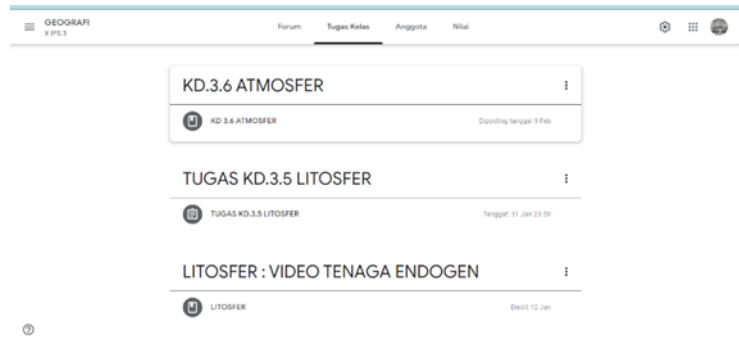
GEOGRAFI
X IPS 3

Forum Tugas Kelas Anggota Nilai

KD.3.6 ATMOSFER

KD 3.6 ATMOSFER Diposting tanggal 9 Feb

TUGAS KD.3.5 LITOSFER

TUGAS KD.3.5 LITOSFER Tenggat: 31 Jan 23.59

LITOSFER : VIDEO TENAGA ENDOGEN

LITOSFER Diedit 12 Jan